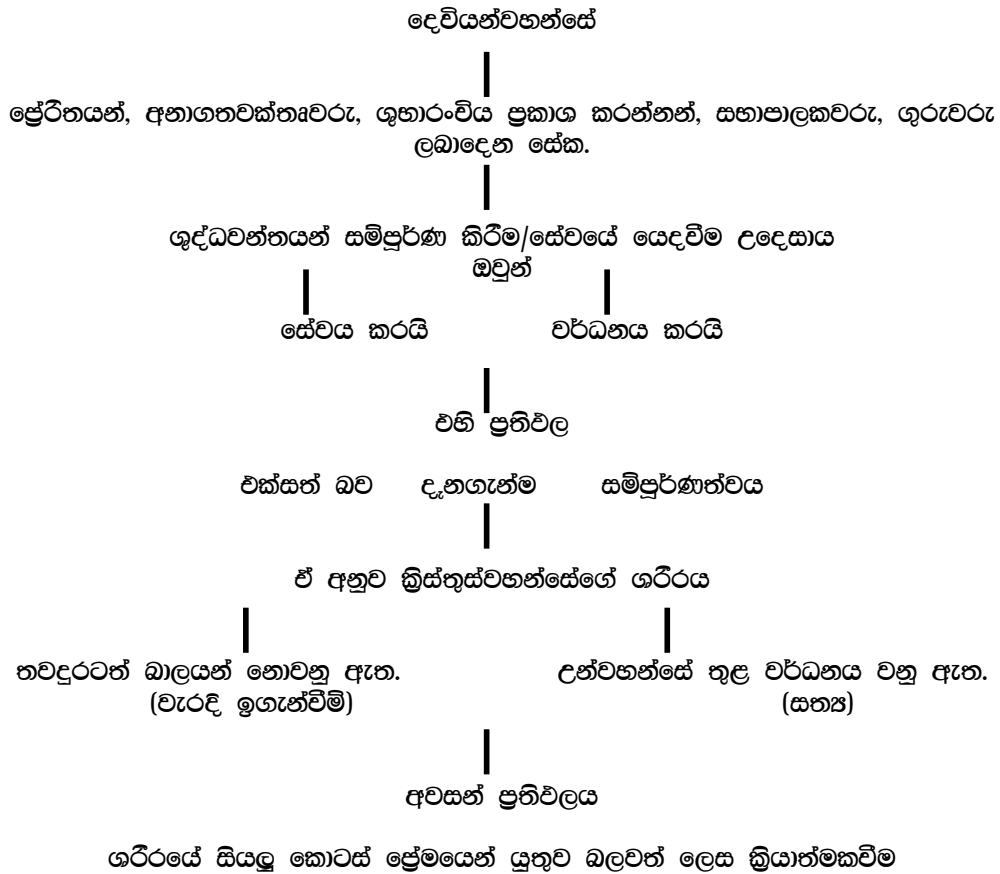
දෙවියන්වහන්සේ

ප්‍රේරිතයන්, අනාගතවක්තෘවරු, ශුභාරංචිය ප්‍රකාශ කරන්නන්, සභාපාලකවරු, ගුරුවරු ලබාදෙන සේක.

ශුද්ධවන්තයන් සම්පූර්ණ කිරීම/සේවයේ යෙදවීම උදෙසාය ඔවුන්

සේවය කරයි

වර්ධනය කරයි

එහි ප්‍රතිඵල

එක්සත් බව

දැනගැන්ම

සම්පූර්ණත්වය

ඒ අනුව ක්‍රිස්තුස්වහන්සේගේ ශරීරය

තවදුරටත් බාලයන් නොවනු ඇත. (වැරදි ඉගැන්වීම්)

උන්වහන්සේ තුළ වර්ධනය වනු ඇත. (සත්‍ය)

අවසන් ප්‍රතිඵලය

ශරීරයේ සියලු කොටස් ප්‍රේමයෙන් යුතුව බලවත් ලෙස ක්‍රියාත්මකවීම